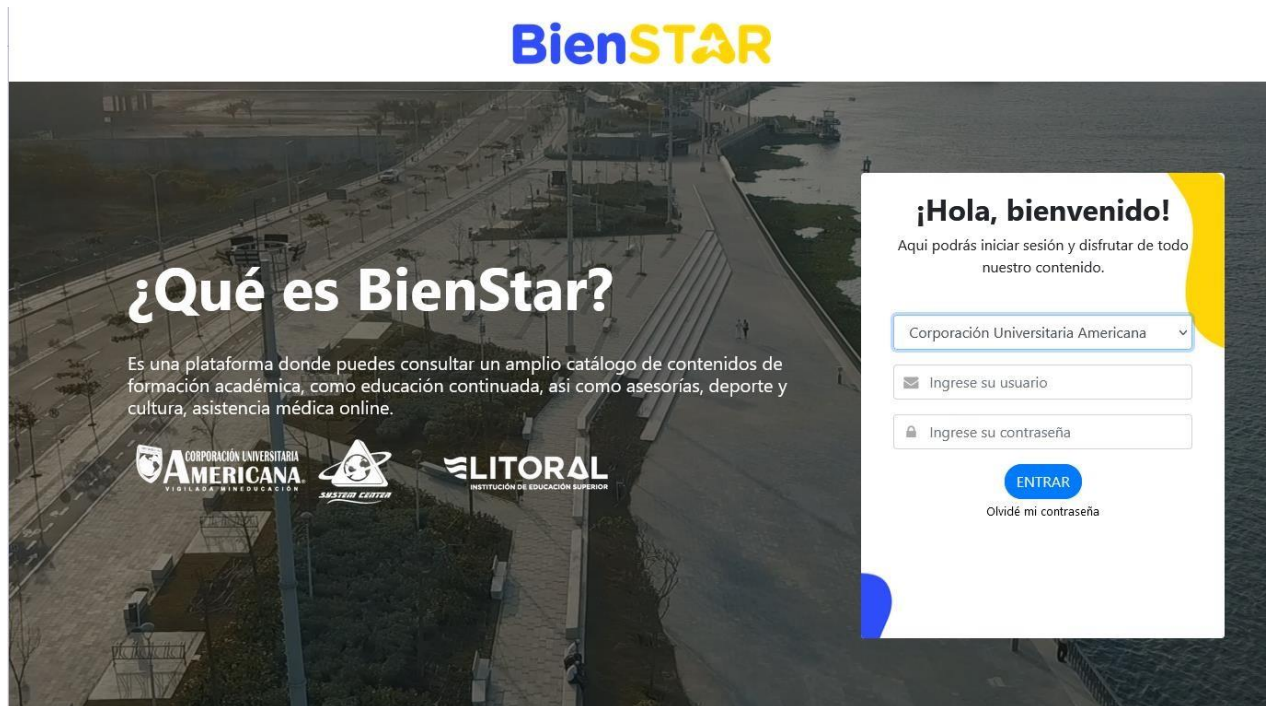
BienSTAR

¿Qué es BienStar?

Es una plataforma donde puedes consultar un amplio catálogo de contenidos de formación académica, como educación continuada, así como asesorías, deporte y cultura, asistencia médica online.

CORPORACIÓN UNIVERSITARIA AMERICANA VIGILADA MINEDUCACIÓN

SYSTEM CENTER

LITORAL INSTITUCIÓN DE EDUCACIÓN SUPERIOR

¡Hola, bienvenido!

Aqui podrás iniciar sesión y disfrutar de todo nuestro contenido.

Corporación Universitaria Americana

Ingrese su usuario

Ingrese su contraseña

ENTRAR

Olvidé mi contraseña